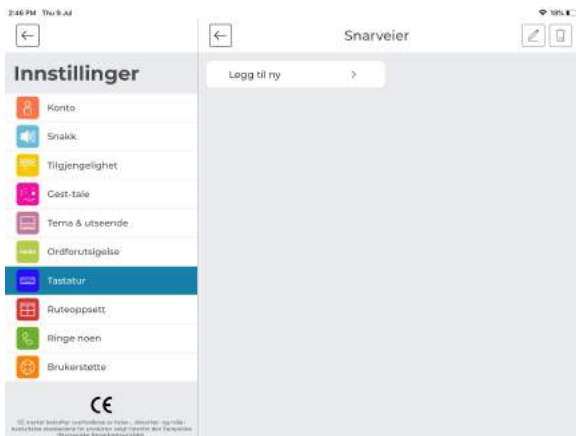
2:46 PM Thu 9 Jul

18%

←

Innstillinger

Konto

Snakk

Tilgjengelighet

Gest-tale

Tema & utseende

Ordforutsigelse

Tastatur

Ruteoppsett

Ringe noen

Brukerstøtte

CE

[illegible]

←

Snarveier

Legg til ny

>